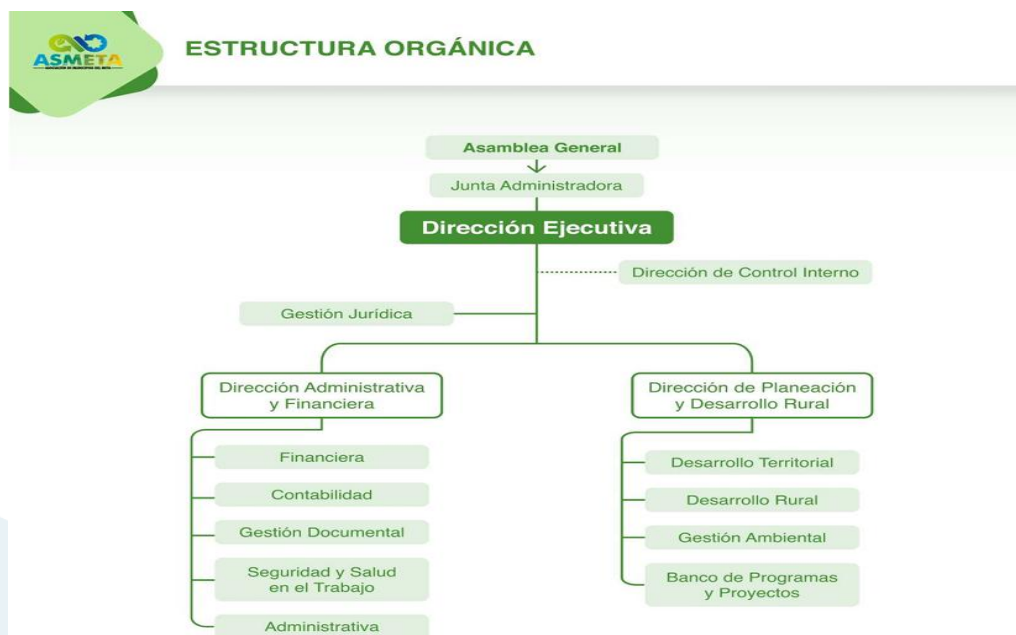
ASMETA

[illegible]

ESTRUCTURA ORGÁNICA

Asamblea General

Junta Administradora

Dirección Ejecutiva

Dirección de Control Interno

Gestión Jurídica

Dirección Administrativa y Financiera

Financiera

Contabilidad

Gestión Documental

Seguridad y Salud en el Trabajo

Administrativa

Dirección de Planeación y Desarrollo Rural

Desarrollo Territorial

Desarrollo Rural

Gestión Ambiental

Banco de Programas y Proyectos